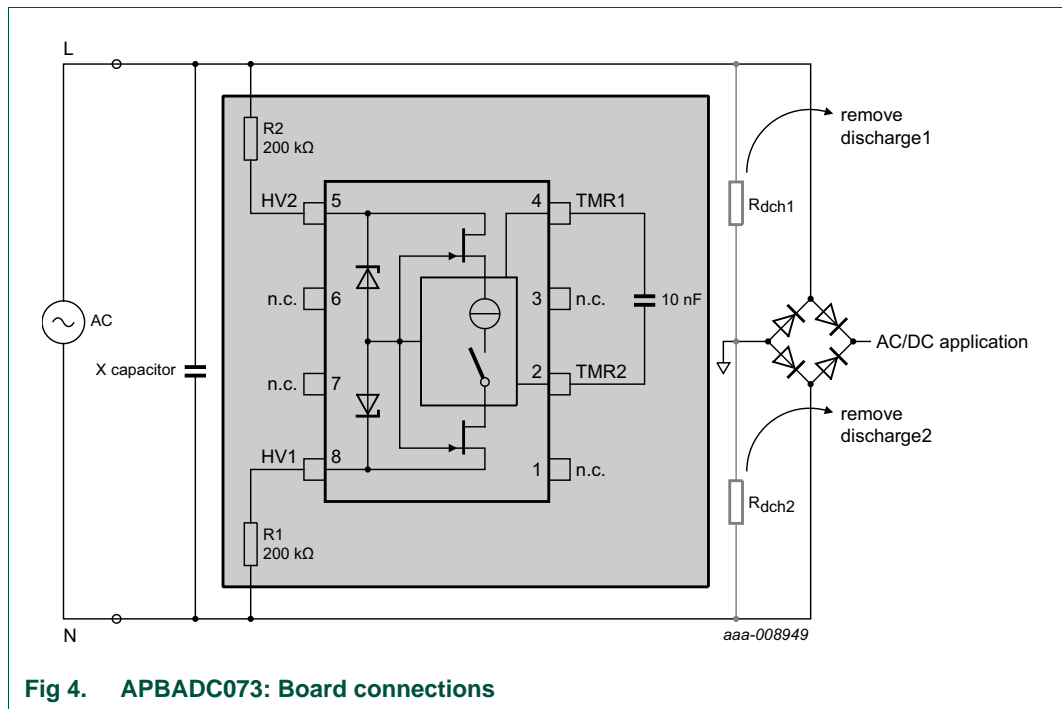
L

N

AC

X capacitor

R2
200 kΩ

HV2 5

n.c. 6

n.c. 7

HV1 8

R1
200 kΩ

4 TMR1

3 n.c.

2 TMR2

1 n.c.

10 nF

remove discharge1

$R_{dch1}$

AC/DC application

remove discharge2

$R_{dch2}$

aaa-008949

Fig 4. APBADC073: Board connections